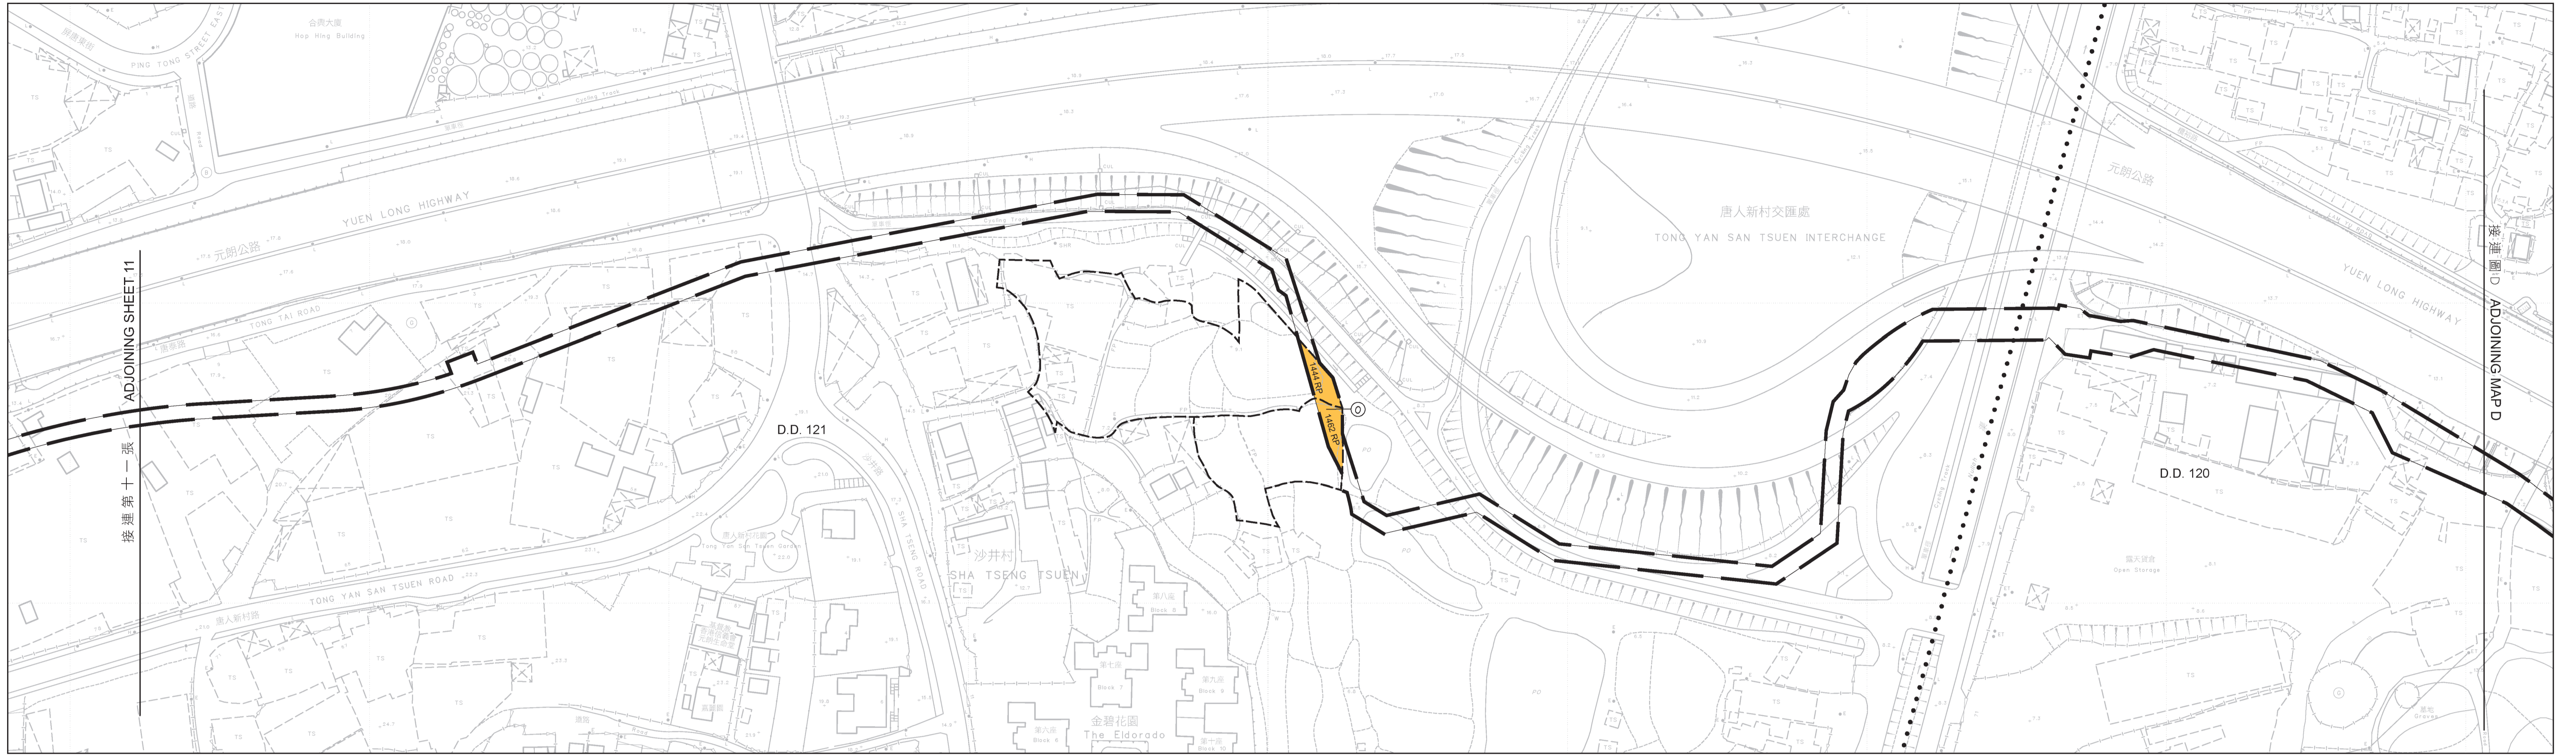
合興大廈
Hop Hing Building
PING TONG STREET EAST
Cycling Track
YUEN LONG HIGHWAY
元朗公路
TONG TAI ROAD
ADJOINING SHEET 11
接連第十一張
D.D. 121
唐人新村花園
Tong Yan San Tsuen Garden
沙井村
SHA TSENG TSUEN
SHA TSENG ROAD
TONG YAN SAN TSUEN ROAD
唐人新村路
第八座
Block 8
第九座
Block 9
第七座
Block 7
第六座
Block 6
第十座
Block 10
金碧花園
The Eldorado
1444 RP
1452 RP
唐人新村交匯處
TONG YAN SAN TSUEN INTERCHANGE
元朗公路
YUEN LONG HIGHWAY
D.D. 120
Dyes Storage
Graves
接連圖D
ADJOINING MAP D